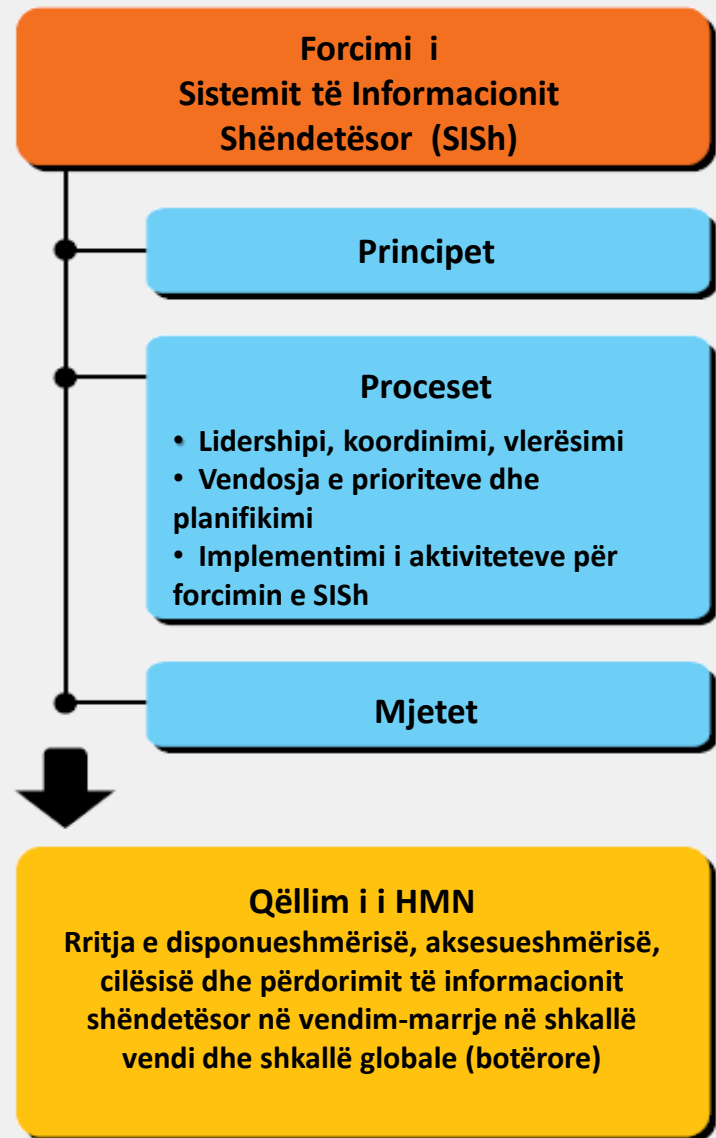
Forcimi i
Sistemit të Informacionit
Shëndetësor (SISh)

Principet

Proceset

• Lidershipi, koordinimi, vlerësimi
• Vendosja e prioriteve dhe planifikimi
• Implementimi i aktiviteteve për forcimin e SISh

Mjetet

Qëllim i i HMN
Rritja e disponueshmërisë, aksesueshmërisë, cilësisë dhe përdorimit të informacionit shëndetësor në vendim-marrje në shkallë vendi dhe shkallë globale (botërore)